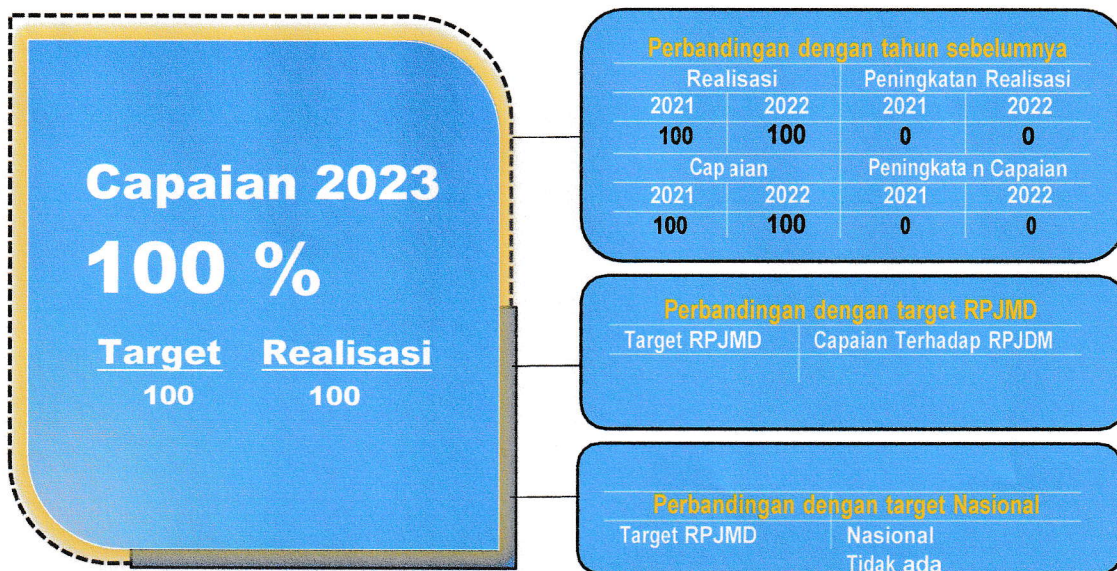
Capaian 2023

100 %

| Target | Realisasi |
|---|---|
| 100 | 100 |

Perbandingan dengan tahun sebelumnya

| Realisasi | | Peningkatan Realisasi | |
|---|---|---|---|
| 2021 | 2022 | 2021 | 2022 |
| 100 | 100 | 0 | 0 |
| Capaian | | Peningkatan Capaian | |
| 2021 | 2022 | 2021 | 2022 |
| 100 | 100 | 0 | 0 |

Perbandingan dengan target RPJMD

| Target RPJMD | Capaian Terhadap RPJDM |
|---|---|

Perbandingan dengan target Nasional

| Target RPJMD | Nasional |
|---|---|
| | Tidak ada |